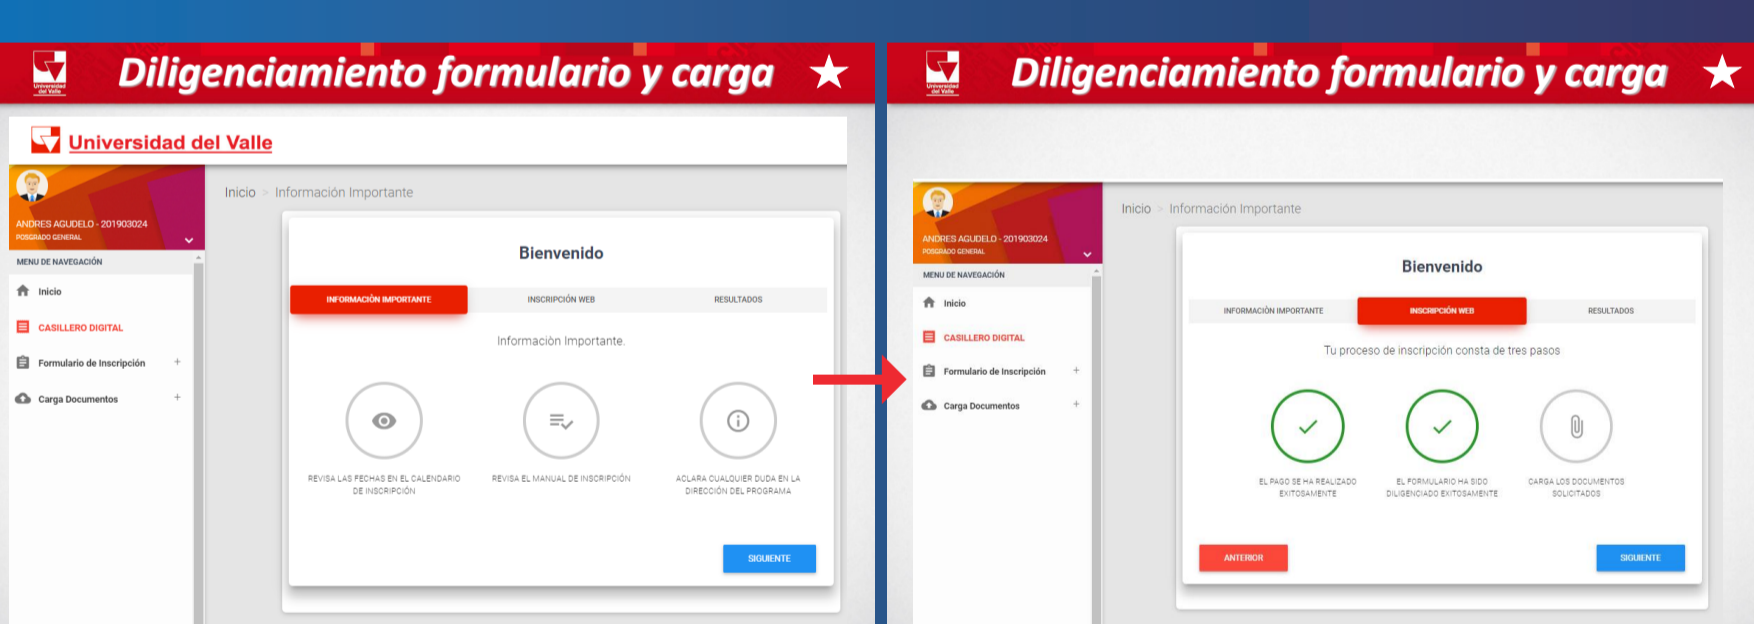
Universidad del Valle

Diligenciamiento formulario y carga ★

Universidad del Valle

ANDRES AGUDELO - 201903024
POSGRADO GENERAL

MENU DE NAVEGACIÓN

Inicio

CASILLERO DIGITAL

Formulario de Inscripción +

Carga Documentos +

Inicio > Información Importante

Bienvenido

INFORMACIÓN IMPORTANTE | INSCRIPCIÓN WEB | RESULTADOS

Información Importante.

REVISA LAS FECHAS EN EL CALENDARIO DE INSCRIPCIÓN

REVISA EL MANUAL DE INSCRIPCIÓN

ACLARA CUALQUIER DUDA EN LA DIRECCIÓN DEL PROGRAMA

SIGUIENTE

Universidad del Valle

Diligenciamiento formulario y carga ★

ANDRES AGUDELO - 201903024
POSGRADO GENERAL

MENU DE NAVEGACIÓN

Inicio

CASILLERO DIGITAL

Formulario de Inscripción +

Carga Documentos +

Inicio > Información Importante

Bienvenido

INFORMACIÓN IMPORTANTE | INSCRIPCIÓN WEB | RESULTADOS

Tu proceso de inscripción consta de tres pasos

EL PAGO SE HA REALIZADO EXITOSAMENTE

EL FORMULARIO HA SIDO DILIGENCIADO EXITOSAMENTE

CARGA LOS DOCUMENTOS SOLICITADOS

ANTERIOR

SIGUIENTE